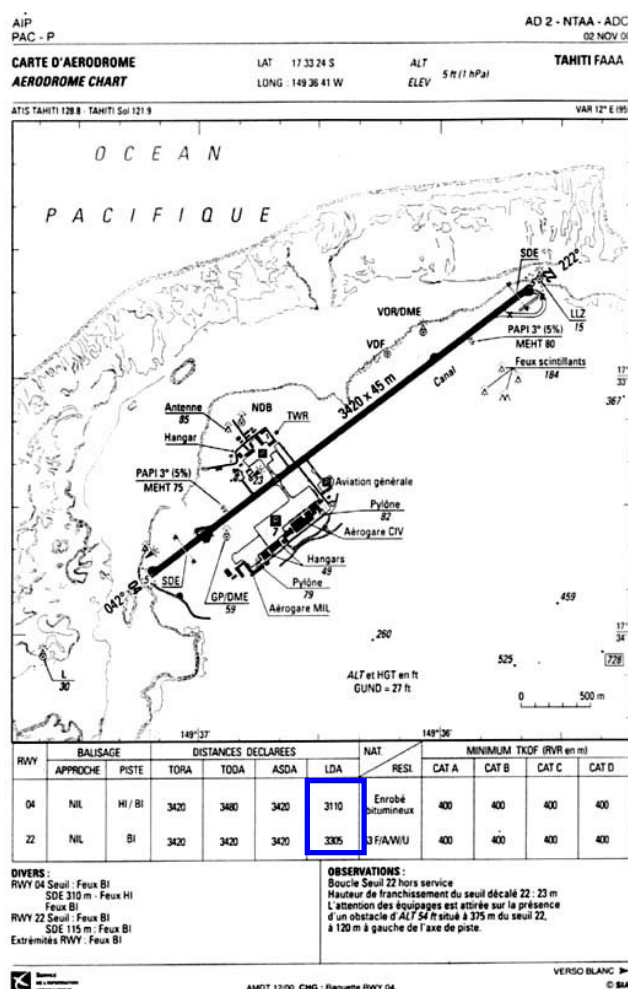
AIP
PAC - P

AD 2 - NTAA - ADC
02 NOV 0

CARTE D'AERODROME
AERODROME CHART

LAT 17 33 24 S
LONG : 149 36 41 W

ALT
ELEV 5 ft (1 hPa)

TAHITI FAAA

ATIS TAHITI 128.8 · TAHITI Sol 121.9

VAR 12° E (95

O C E A N

P A C I F I Q U E

SDE

222°

LLZ
15

VOR/DME

PAPI 3° (5%)
MEHT 80

VDF

Feux scintillants
184

3420 x 45 m

Canal

367

Antenne
85

NDB

TWR

Hangar

PAPI 3° (5%)
MEHT 75

Aviation générale

Pylône
82

Aérogare CIV

Hangars
49

Pylône
79

042°

SDE

GP/DME
59

Aérogare MIL

459

260

525

728

L
30

ALT et HGT en ft
GUND = 27 ft

0 500 m

149°37'

149°36'

| RWY | BALISAGE APPROCHE | BALISAGE PISTE | DISTANCES DECLAREES TORA | TODA | ASDA | LDA | NAT. RESI. | MINIMUM TKOF (RVR en m) CAT A | CAT B | CAT C | CAT D |
|---|---|---|---|---|---|---|---|---|---|---|---|
| 04 | NIL | HI / BI | 3420 | 3480 | 3420 | 3110 | Enrobé bitumineux | 400 | 400 | 400 | 400 |
| 22 | NIL | BI | 3420 | 3420 | 3420 | 3305 | 3 F/A/W/U | 400 | 400 | 400 | 400 |

DIVERS :
RWY 04 Seuil : Feux BI
SDE 310 m - Feux HI
Feux BI
RWY 22 Seuil : Feux BI
SDE 115 m : Feux BI
Extrémités RWY : Feux BI

OBSERVATIONS :
Boucle Seuil 22 hors service
Hauteur de franchissement du seuil décalé 22 : 23 m
L'attention des équipages est attirée sur la présence d'un obstacle d'ALT 54 ft situé à 375 m du seuil 22, à 120 m à gauche de l'axe de piste.

AMDT 12/00 CHG : Raquette RWY 04

VERSO BLANC ►
© SIA